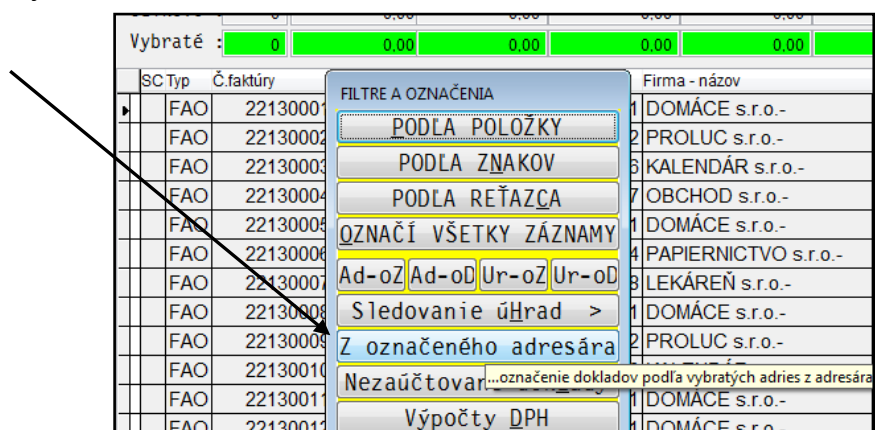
Vybraté : 0 0,00 0,00 0,00 0,00

| SC | Typ | Č.faktúry | | Firma - názov |
|---|---|---|---|---|
| | FAO | 22130001 | 1 | DOMÁCE s.r.o.- |
| | FAO | 22130002 | 2 | PROLUC s.r.o.- |
| | FAO | 22130003 | 6 | KALENDÁR s.r.o.- |
| | FAO | 22130004 | 7 | OBCHOD s.r.o.- |
| | FAO | 22130005 | 1 | DOMÁCE s.r.o.- |
| | FAO | 22130006 | 4 | PAPIERNICTVO s.r.o.- |
| | FAO | 22130007 | 3 | LEKÁREŇ s.r.o.- |
| | FAO | 22130008 | 1 | DOMÁCE s.r.o.- |
| | FAO | 22130009 | 2 | PROLUC s.r.o.- |
| | FAO | 22130010 | | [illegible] |
| | FAO | 22130011 | 1 | DOMÁCE s.r.o.- |
| | FAO | 22130012 | 1 | DOMÁCE s.r.o. |

FILTRE A OZNAČENIA
PODĽA POLOŽKY
PODĽA ZNAKOV
PODĽA REŤAZCA
OZNAČÍ VŠETKY ZÁZNAMY
Ad-oZ Ad-oD Ur-oZ Ur-oD
Sledovanie úHrad >
Z označeného adresára
Nezaúčtovan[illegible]
Výpočty DPH

...označenie dokladov podľa vybratých adries z adresára